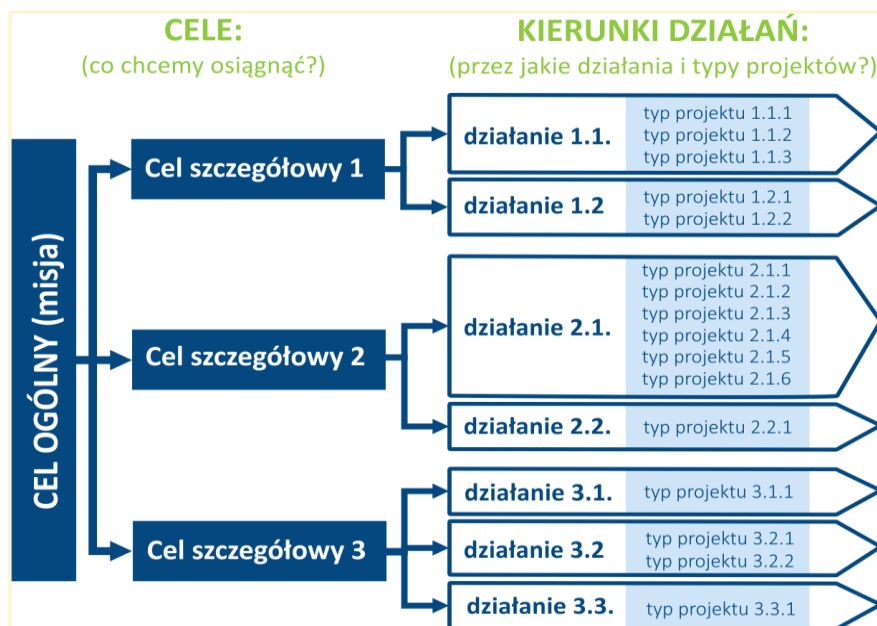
CELE:
(co chcemy osiągnąć?)

KIERUNKI DZIAŁAŃ:
(przez jakie działania i typy projektów?)

CEL OGÓLNY (misja)

Cel szczegółowy 1

działanie 1.1.
typ projektu 1.1.1
typ projektu 1.1.2
typ projektu 1.1.3

działanie 1.2
typ projektu 1.2.1
typ projektu 1.2.2

Cel szczegółowy 2

działanie 2.1.
typ projektu 2.1.1
typ projektu 2.1.2
typ projektu 2.1.3
typ projektu 2.1.4
typ projektu 2.1.5
typ projektu 2.1.6

działanie 2.2.
typ projektu 2.2.1

Cel szczegółowy 3

działanie 3.1.
typ projektu 3.1.1

działanie 3.2
typ projektu 3.2.1
typ projektu 3.2.2

działanie 3.3.
typ projektu 3.3.1